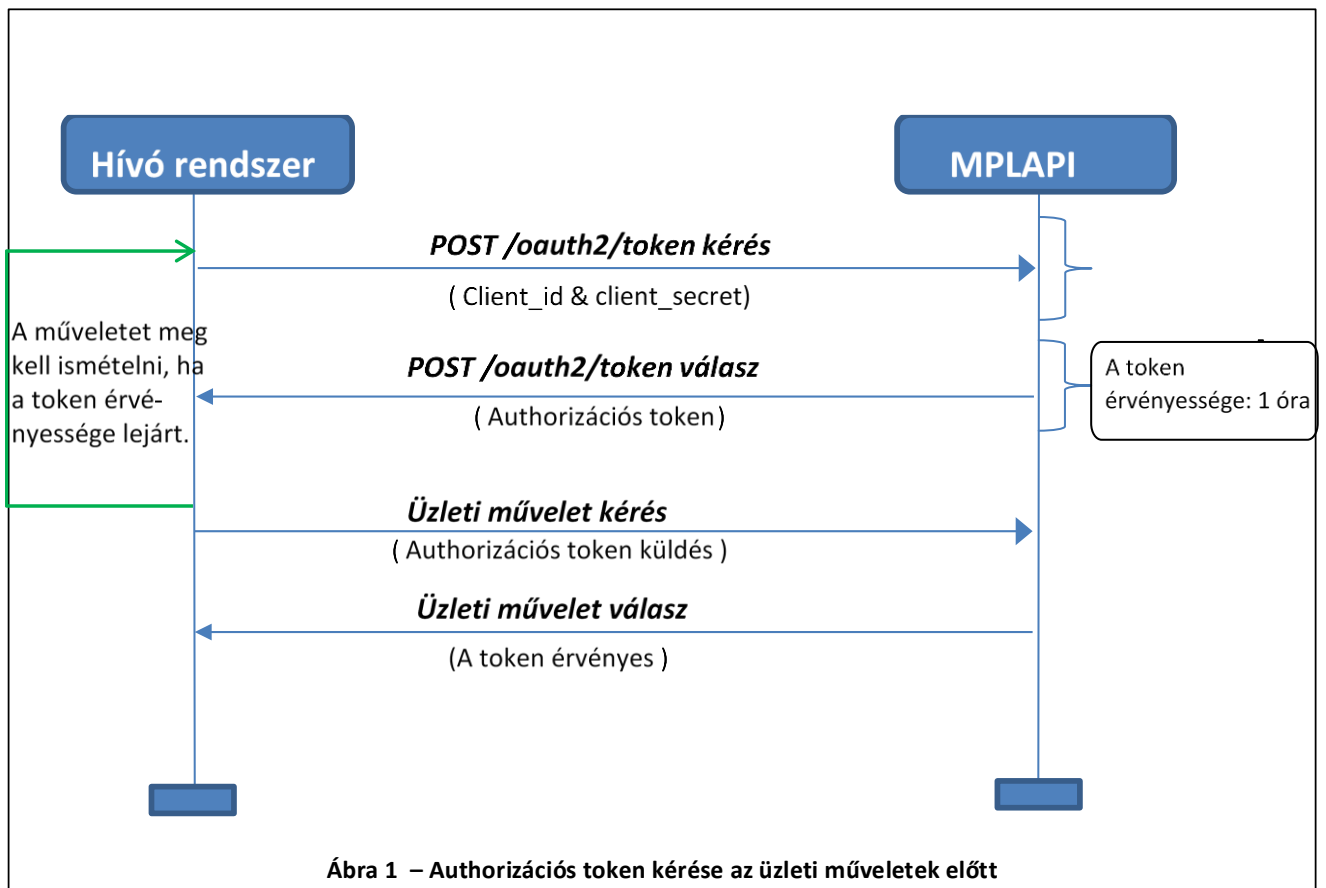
Hívó rendszer

MPLAPI

POST /oauth2/token kérés

( Client_id & client_secret)

A műveletet meg kell ismételni, ha a token érvényessége lejárt.

POST /oauth2/token válasz

( Authorizációs token)

A token érvényessége: 1 óra

Üzleti művelet kérés

( Authorizációs token küldés )

Üzleti művelet válasz

(A token érvényes )

Ábra 1 – Authorizációs token kérése az üzleti műveletek előtt